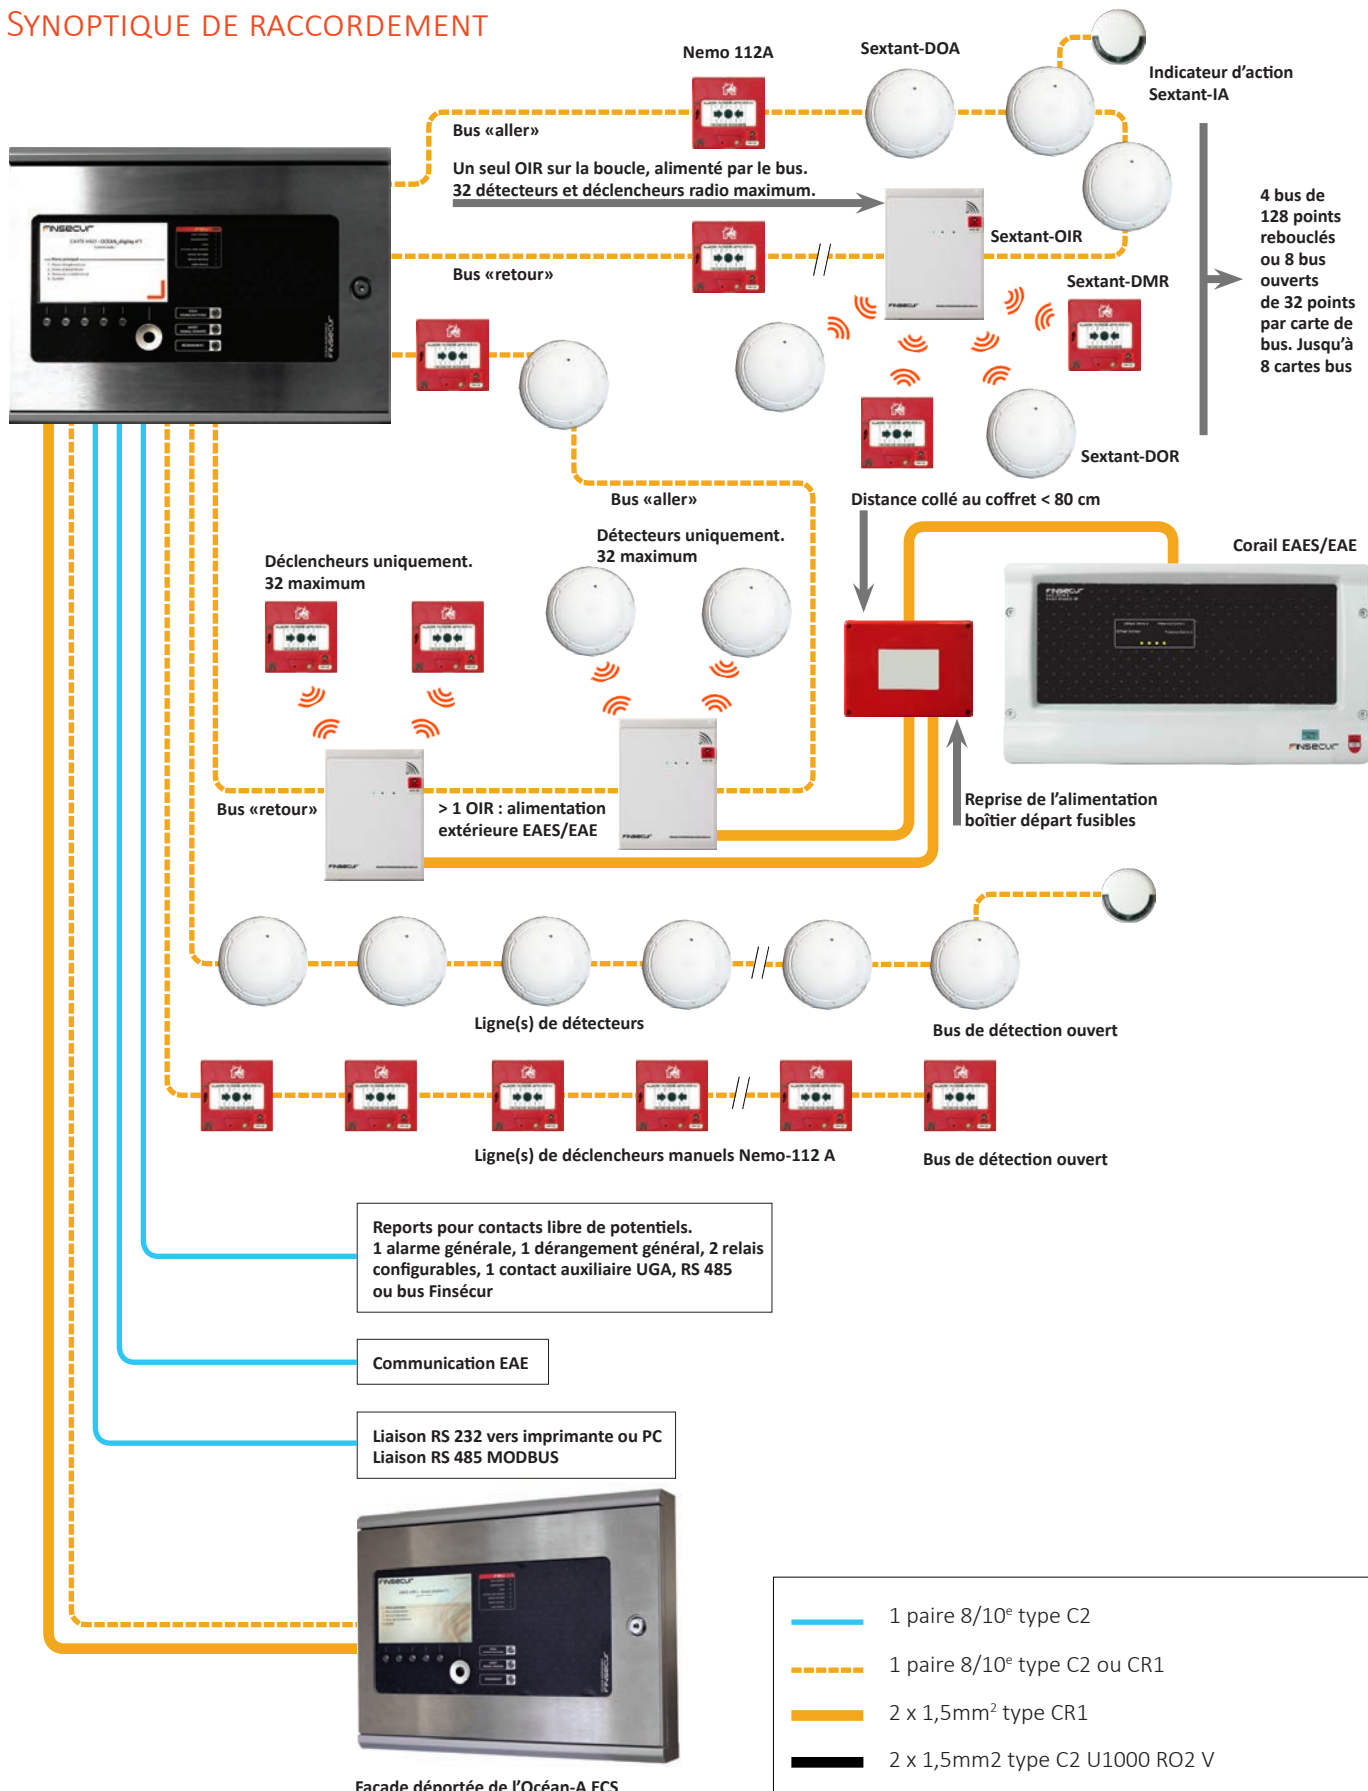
SYNOPTIQUE DE RACCORDEMENT

Nemo 112A

Sextant-DOA

Indicateur d'action Sextant-IA

Bus «aller»

Un seul OIR sur la boucle, alimenté par le bus. 32 détecteurs et déclencheurs radio maximum.

Sextant-OIR

Bus «retour»

Sextant-DMR

4 bus de 128 points rebouclés ou 8 bus ouverts de 32 points par carte de bus. Jusqu'à 8 cartes bus

Sextant-DOR

Bus «aller»

Distance collé au coffret < 80 cm

Détecteurs uniquement. 32 maximum

Déclencheurs uniquement. 32 maximum

Corail EAES/EAE

Bus «retour»

> 1 OIR : alimentation extérieure EAES/EAE

Reprise de l'alimentation boîtier départ fusibles

Ligne(s) de détecteurs

Bus de détection ouvert

Ligne(s) de déclencheurs manuels Nemo-112 A

Bus de détection ouvert

Reports pour contacts libre de potentiels. 1 alarme générale, 1 dérangement général, 2 relais configurables, 1 contact auxiliaire UGA, RS 485 ou bus Finsécur

Communication EAE

Liaison RS 232 vers imprimante ou PC
Liaison RS 485 MODBUS

1 paire 8/10$^e$ type C2

1 paire 8/10$^e$ type C2 ou CR1

2 x 1,5mm$^2$ type CR1

2 x 1,5mm2 type C2 U1000 RO2 V

Façade déportée de l'Océan-A ECS